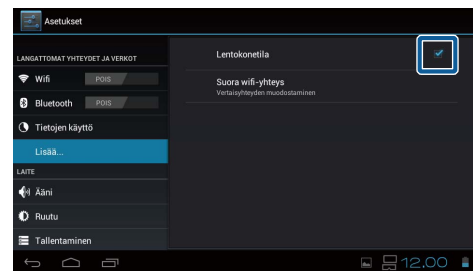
Asetukset

LANGATTOMAT YHTEYDET JA VERKOT

Wifi POIS

Bluetooth POIS

Tietojen käyttö

Lisää...

LAITE

Ääni

Ruutu

Tallentaminen

Lentokonetila

Suora wifi-yhteys
Vertaisyhteyden muodostaminen

12.00